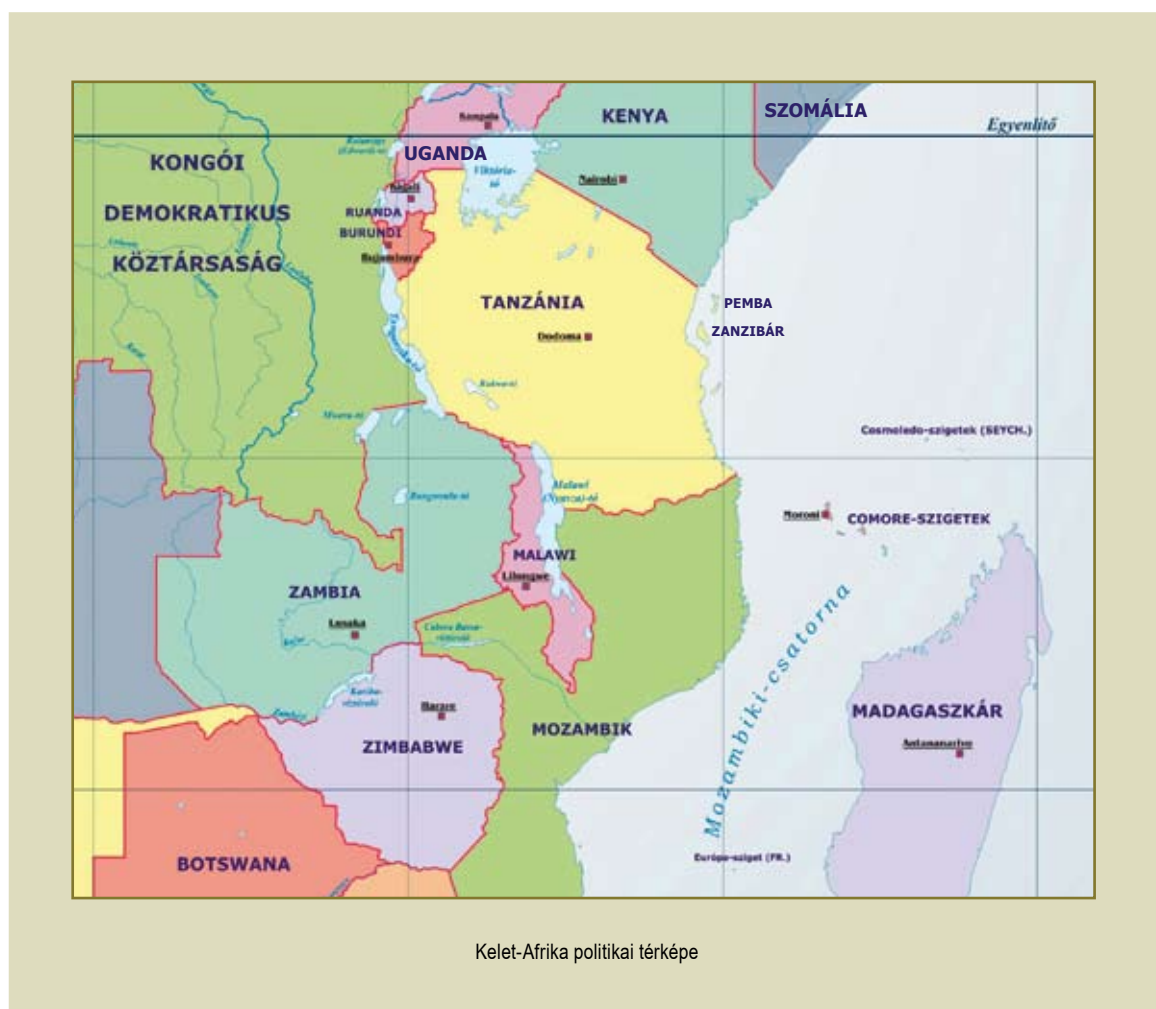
KENYA
SZOMÁLIA
Egyenlítő
Kampala
UANDA
Rutanzige (Edward)-tó
Viktória-tó
Nairobi
KONGÓI
DEMOKRATIKUS
KÖZTÁRSASÁG
Kigali
RUANDA
BURUNDI
Bujumbura
UGANDA
TANZÁNIA
Dodoma
PEMBA
ZANZIBÁR
Tanganyika-tó
Rukwa-tó
Mweru-tó
Cosmoledo-szigetek (SEYCH.)
Malawi (Nyasza)-tó
Bangweulu-tó
Moroni
COMORE-SZIGETEK
MALAWI
Lilongwe
ZAMBIA
Lusaka
Cahora Bassa-víztározó
Mozambiki-csatorna
Kariba-víztározó
Harare
MADAGASZKÁR
Antananarivo
ZIMBABWE
MOZAMBIK
BOTSWANA
Európa-sziget (FR.)

Kelet-Afrika politikai térképe